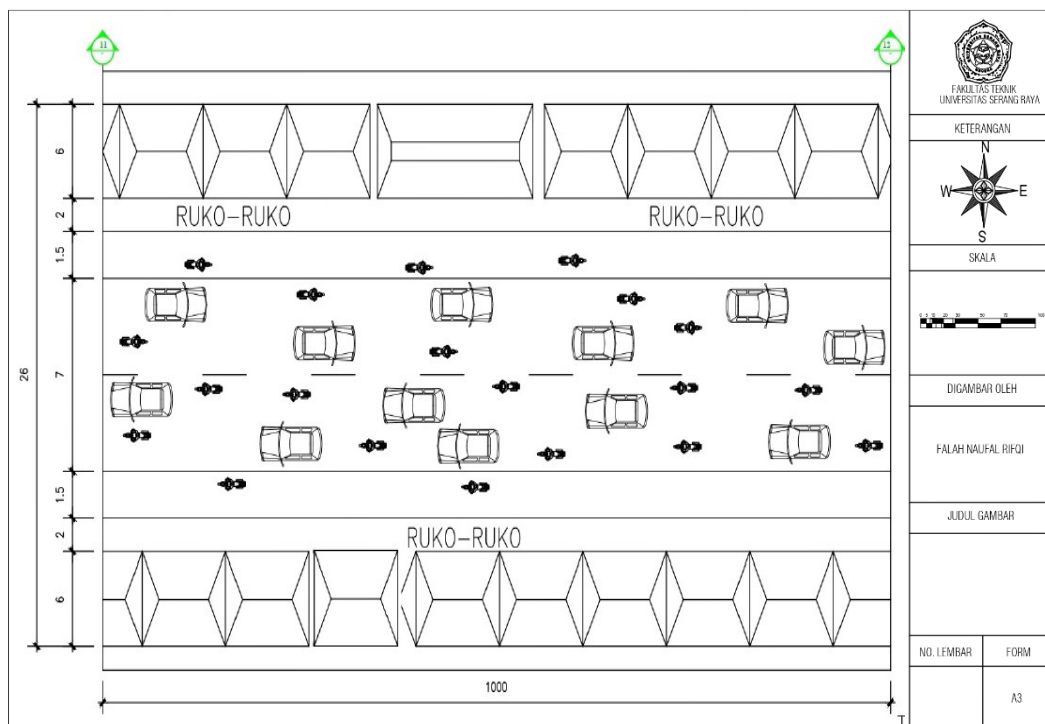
11

12

6

2

1.5

7

1.5

2

6

26

RUKO-RUKO

RUKO-RUKO

RUKO-RUKO

1000

T

FAKULTAS TEKNIK
UNIVERSITAS SERANG RAYA

KETERANGAN

N

W

E

S

SKALA

0 5 10 20 30 50 75 100

DIGAMBAR OLEH

FALAH NAUFAL RIFQI

JUDUL GAMBAR

| NO. LEMBAR | FORM |
|---|---|
| | A3 |